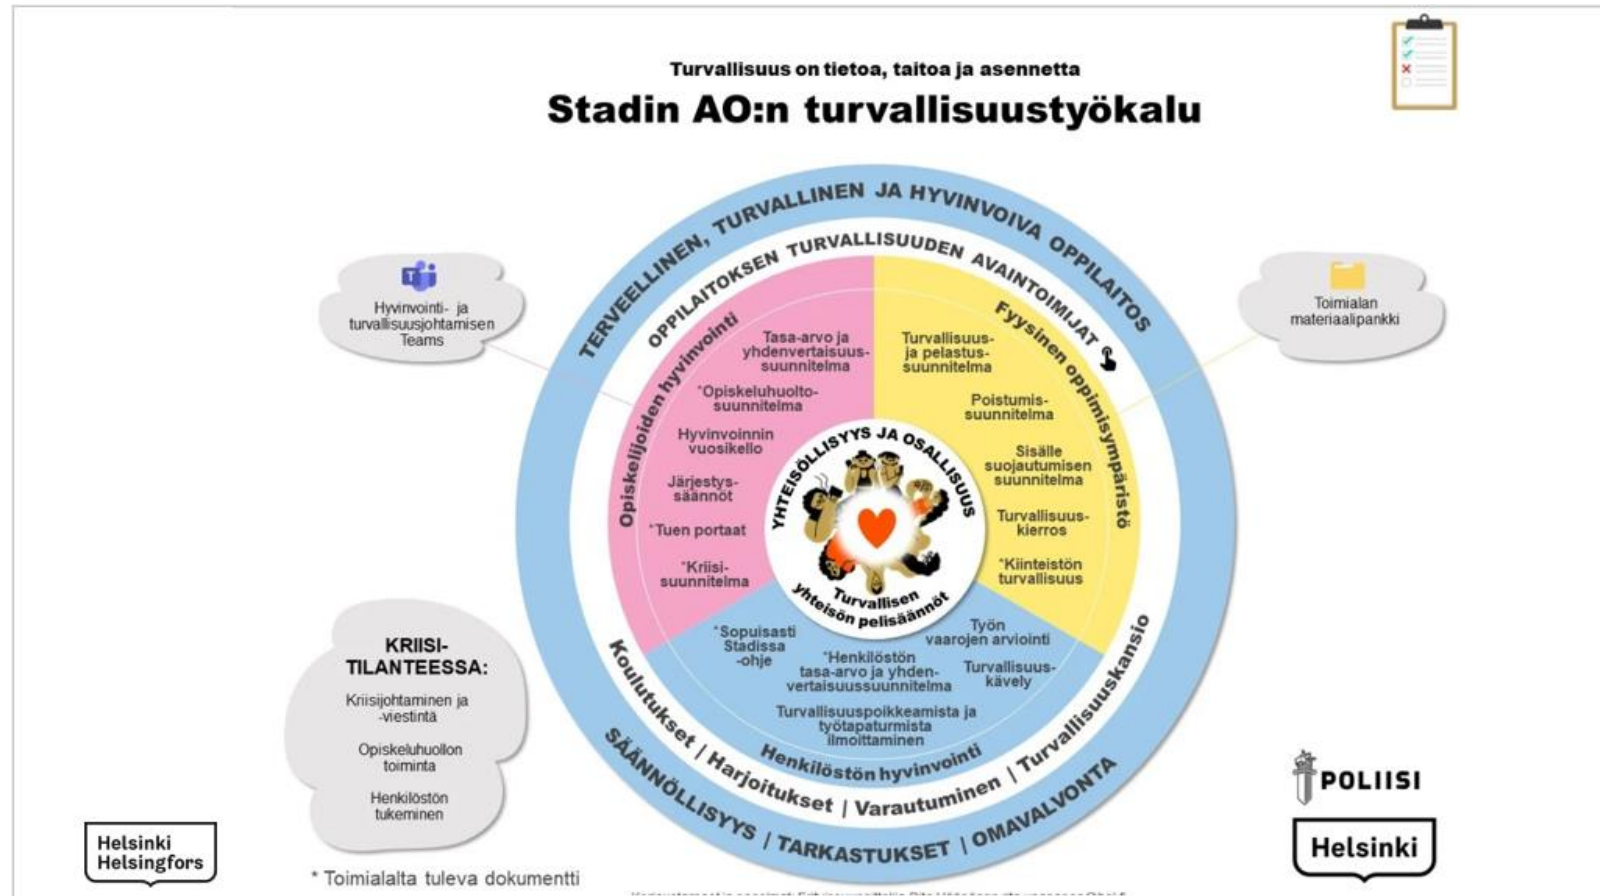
Turvallisuus on tietoa, taitoa ja asennetta

Stadin AO:n turvallisuustyökalu

TERVEELLINEN, TURVALLINEN JA HYVINVOIVA OPPILAITOS

OPPILAITOKSEN TURVALLISUUDEN AVAINTOIMIJAT

Opiskelijoiden hyvinvointi

Tasa-arvo ja yhdenvertaisuussuunnitelma

*Opiskeluhuoltosuunnitelma

Hyvinvoinnin vuosikello

Järjestyssäännöt

*Tuen portaat

*Kriisisuunnitelma

Fyysinen oppimisympäristö

Turvallisuus- ja pelastussuunnitelma

Poistumissuunnitelma

Sisälle suojautumisen suunnitelma

Turvallisuuskierros

*Kiinteistön turvallisuus

YHTEISÖLLISYYS JA OSALLISUUS

Turvallisen yhteisön pelisäännöt

*Sopuisasti Stadissa -ohje

*Henkilöstön tasa-arvo ja yhdenvertaisuussuunnitelma

Työn vaarojen arviointi

Turvallisuuskävely

Turvallisuuspoikkeamista ja työtapaturmista ilmoittaminen

Henkilöstön hyvinvointi

Koulutukset / Harjoitukset / Varautuminen / Turvallisuuskansio

SÄÄNNÖLLISYYS / TARKASTUKSET / OMAVALVONTA

Hyvinvointi- ja turvallisuusjohtamisen Teams

Toimialan materiaalipankki

KRIISI-TILANTEESSA:

Kriisijohtaminen ja -viestintä

Opiskeluhuollon toiminta

Henkilöstön tukeminen

POLIISI

Helsinki Helsingfors

Helsinki

* Toimialalta tuleva dokumentti

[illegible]